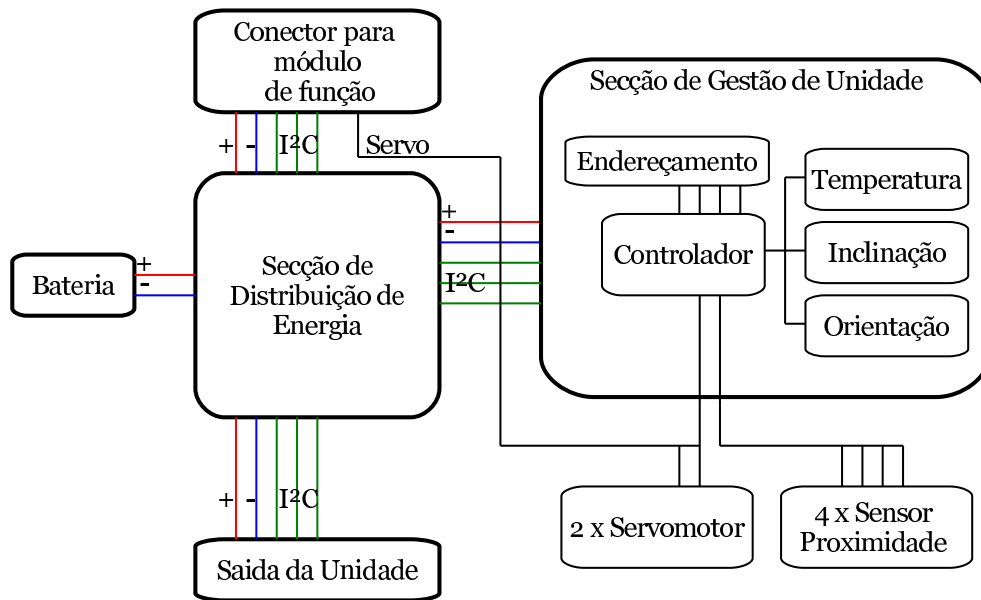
Conector para módulo de função

+ - I²C

Servo

Secção de Gestão de Unidade

Endereçamento

Temperatura

+
-

Controlador

Inclinação

Bateria

+
-

Secção de Distribuição de Energia

I²C

Orientação

+ - I²C

2 x Servomotor

4 x Sensor Proximidade

Saida da Unidade